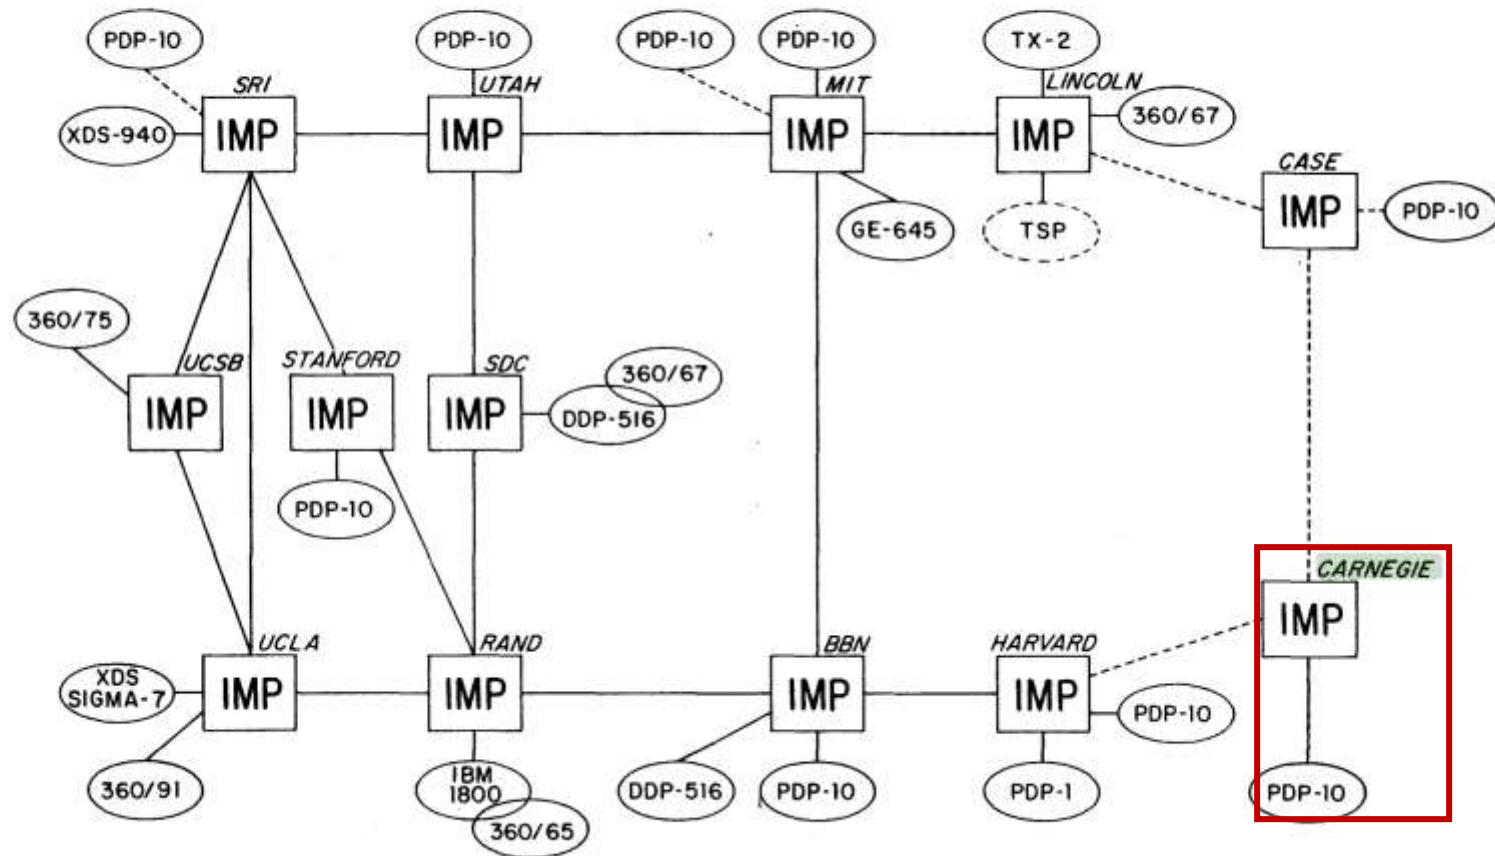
PDP-10
SRI
XDS-940
IMP
PDP-10
UTAH
IMP
PDP-10
PDP-10
MIT
IMP
GE-645
TX-2
LINCOLN
IMP
360/67
TSP
CASE
IMP
PDP-10
360/75
UCSB
IMP
STANFORD
IMP
PDP-10
SDC
IMP
360/67
DDP-516
CARNEGIE
IMP
PDP-10
UCLA
XDS SIGMA-7
IMP
360/91
RAND
IMP
IBM 1800
360/65
BBN
IMP
DDP-516
PDP-10
HARVARD
IMP
PDP-10
PDP-1